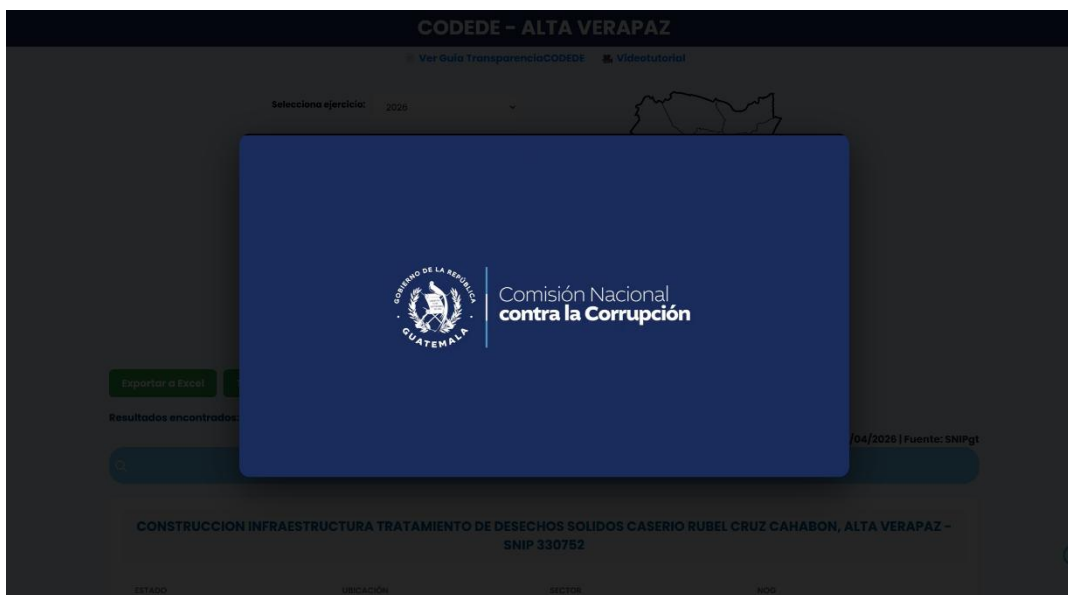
CODEDE - ALTA VERAPAZ

Ver Guía TransparenciaCODEDE Videotutorial

Selecciona ejercicio: 2026

GOBIERNO DE LA REPÚBLICA
GUATEMALA

Comisión Nacional
contra la Corrupción

Exportar a Excel

Resultados encontrados:

/04/2026 | Fuente: SNIPgt

CONSTRUCCION INFRAESTRUCTURA TRATAMIENTO DE DESECHOS SOLIDOS CASERIO RUBEL CRUZ CAHABON, ALTA VERAPAZ - SNIP 330752

ESTADO UBICACIÓN SECTOR NOG